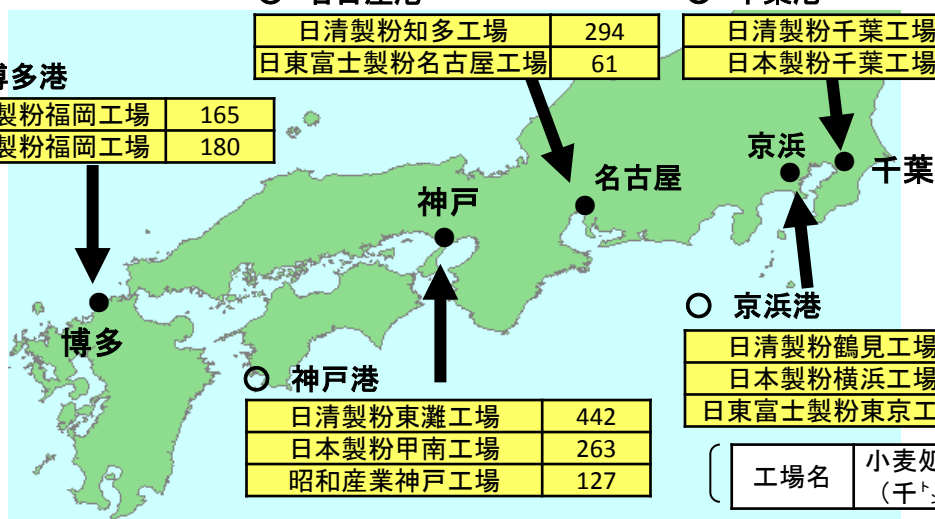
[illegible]古屋港

| 日清製粉知多工場 | 294 |
|---|---|
| 日東富士製粉名古屋工場 | 61 |

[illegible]葉港

| 日清製粉千葉工場 |
|---|
| 日本製粉千葉工場 |

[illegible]多港

| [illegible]製粉福岡工場 | 165 |
|---|---|
| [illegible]製粉福岡工場 | 180 |

京浜

千葉

名古屋

神戸

博多

京浜港

| 日清製粉鶴見工場 |
|---|
| 日本製粉横浜工場 |
| 日東富士製粉東京工場 |

神戸港

| 日清製粉東灘工場 | 442 |
|---|---|
| 日本製粉甲南工場 | 263 |
| 昭和産業神戸工場 | 127 |

| 工場名 | 小麦処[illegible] （千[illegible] |
|---|---|